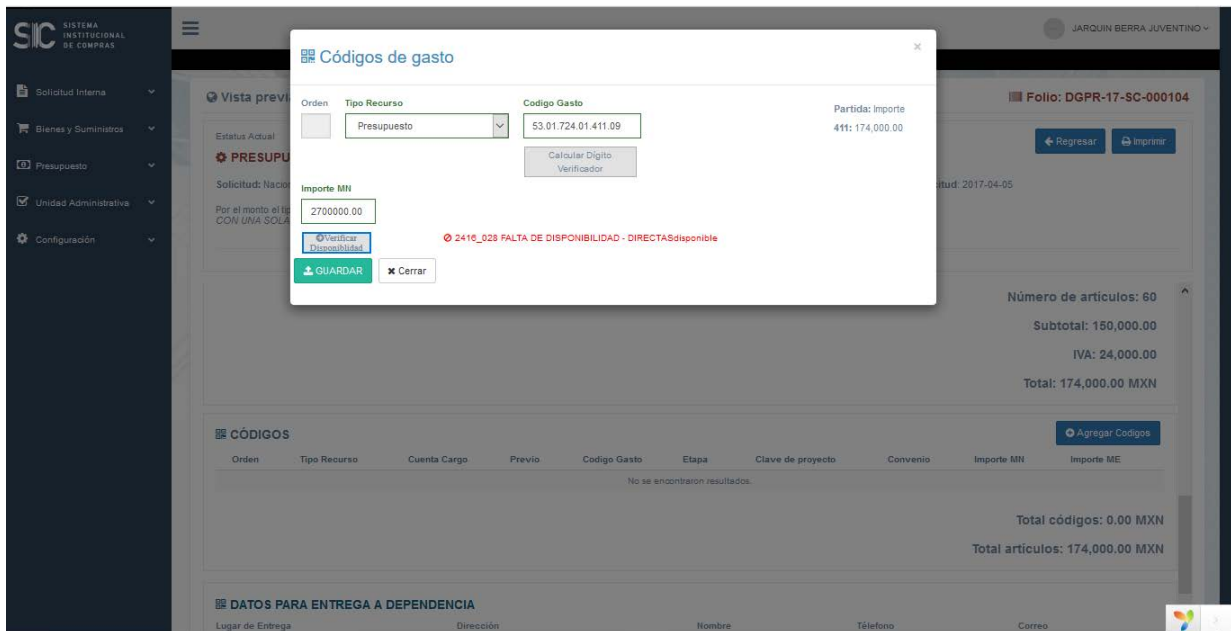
SIC SISTEMA INSTITUCIONAL DE COMPRAS

Solicitud Interna
Bienes y Suministros
Presupuesto
Unidad Administrativa
Configuración

JARQUIN BERRA JUVENTINO

Vista previ
Folio: DGPR-17-SC-000104
Estatus Actual
PRESUPU
Regresar
Imprimir
Solicitud: Nacio
itud: 2017-04-05
Por el monto el tip
CON UNA SOLA

Códigos de gasto
×
Orden
Tipo Recurso
Presupuesto
Codigo Gasto
53.01.724.01.411.09
Calcular Digito Verificador
Partida: Importe
411: 174,000.00
Importe MN
2700000.00
Verificar Disponibilidad
2416_028 FALTA DE DISPONIBILIDAD - DIRECTASdisponible
GUARDAR
Cerrar

Número de artículos: 60
Subtotal: 150,000.00
IVA: 24,000.00
Total: 174,000.00 MXN

CÓDIGOS
Agregar Codigos

| Orden | Tipo Recurso | Cuenta Cargo | Previo | Codigo Gasto | Etapa | Clave de proyecto | Convenio | Importe MN | Importe ME |
|---|---|---|---|---|---|---|---|---|---|
| No se encontraron resultados. | | | | | | | | | |

Total códigos: 0.00 MXN
Total artículos: 174,000.00 MXN

DATOS PARA ENTREGA A DEPENDENCIA
Lugar de Entrega
Dirección
Nombre
Télefono
Correo